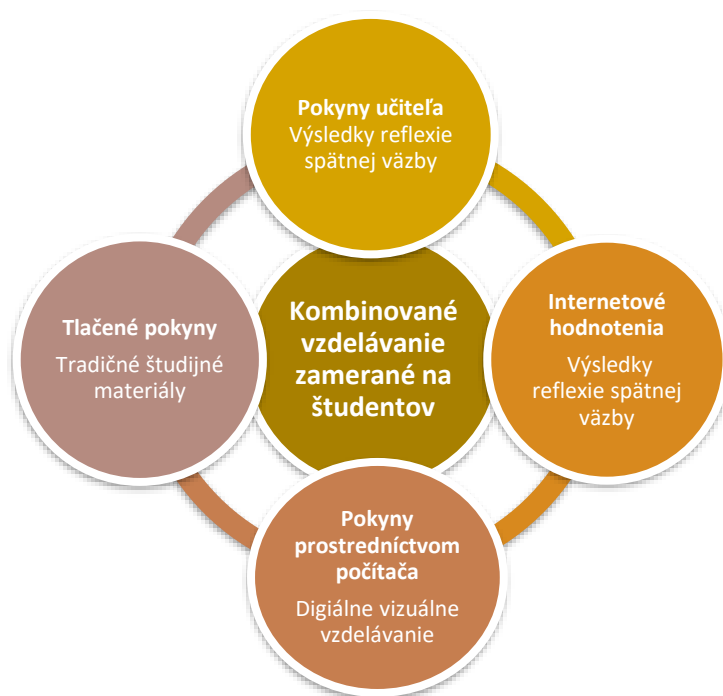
Pokyny učiteľa
Výsledky reflexie spätnej väzby

Tlačené pokyny
Tradičné študijné materiály

Kombinované vzdelávanie zamerané na študentov

Internetové hodnotenia
Výsledky reflexie spätnej väzby

Pokyny prostredníctvom počítača
Digiálne vizuálne vzdelávanie